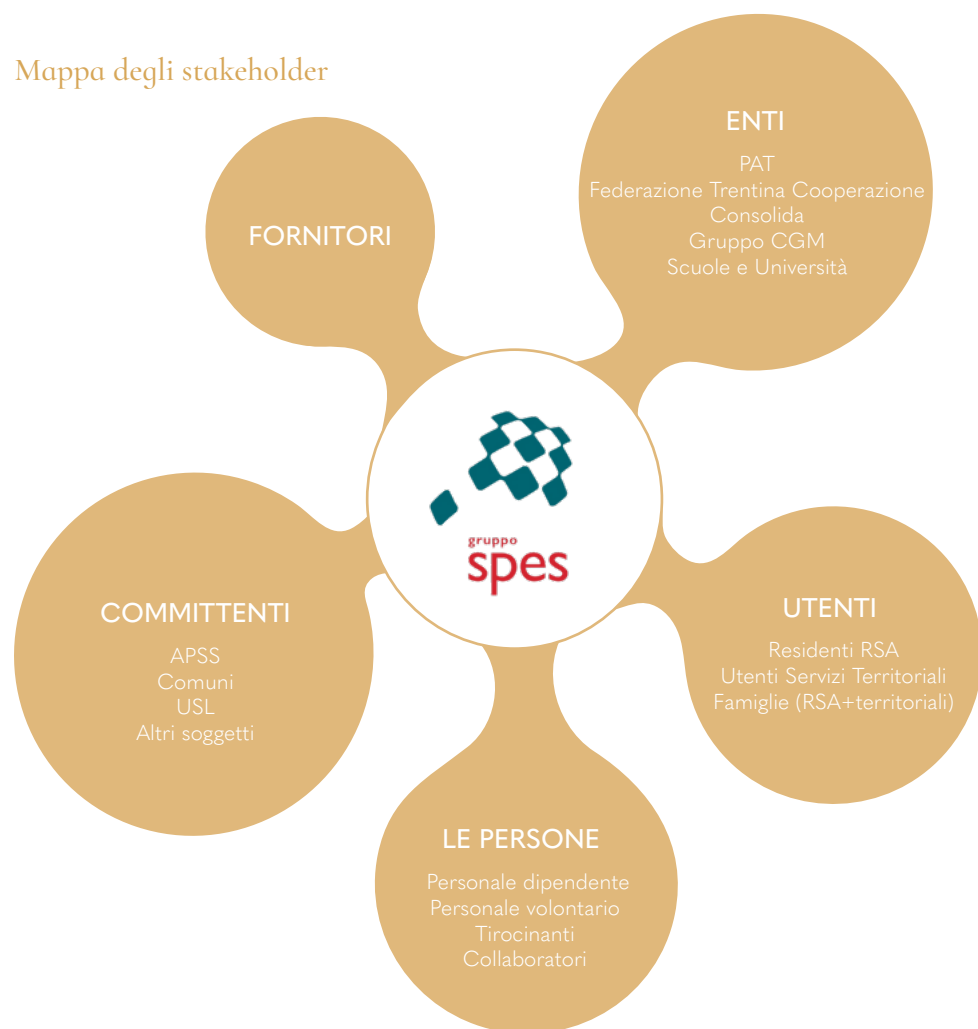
Mappa degli stakeholder

FORNITORI

ENTI

PAT
Federazione Trentina Cooperazione
Consolida
Gruppo CGM
Scuole e Università

gruppo
spes

COMMITTENTI

APSS
Comuni
USL
Altri soggetti

UTENTI

Residenti RSA
Utenti Servizi Territoriali
Famiglie (RSA+territoriali)

LE PERSONE

Personale dipendente
Personale volontario
Tirocinanti
Collaboratori